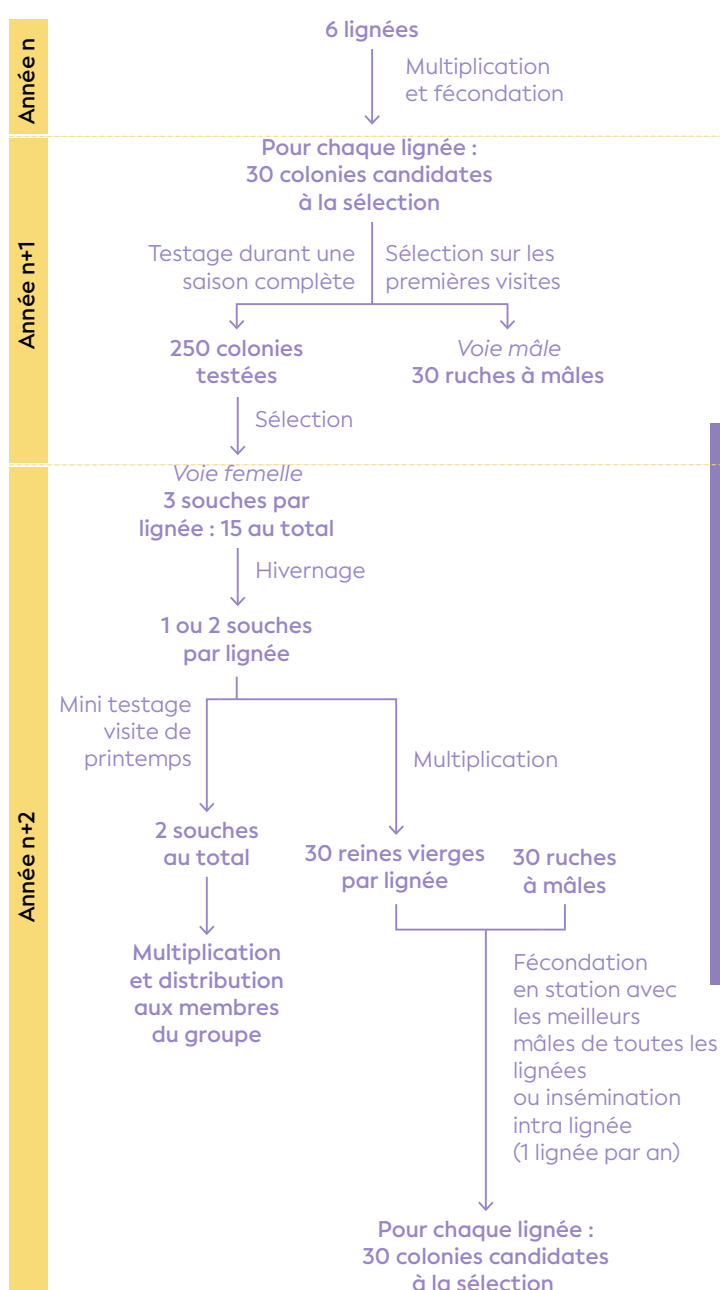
Année n

6 lignées

Multiplication et fécondation

Année n+1

Pour chaque lignée : 30 colonies candidates à la sélection

Testage durant une saison complète

Sélection sur les premières visites

250 colonies testées

Voie mâle
30 ruches à mâles

Sélection

Année n+2

Voie femelle
3 souches par lignée : 15 au total

Hivernage

1 ou 2 souches par lignée

Mini testage visite de printemps

Multiplication

2 souches au total

30 reines vierges par lignée

30 ruches à mâles

Multiplication et distribution aux membres du groupe

Fécondation en station avec les meilleurs mâles de toutes les lignées ou insémination intra lignée (1 lignée par an)

Pour chaque lignée : 30 colonies candidates à la sélection